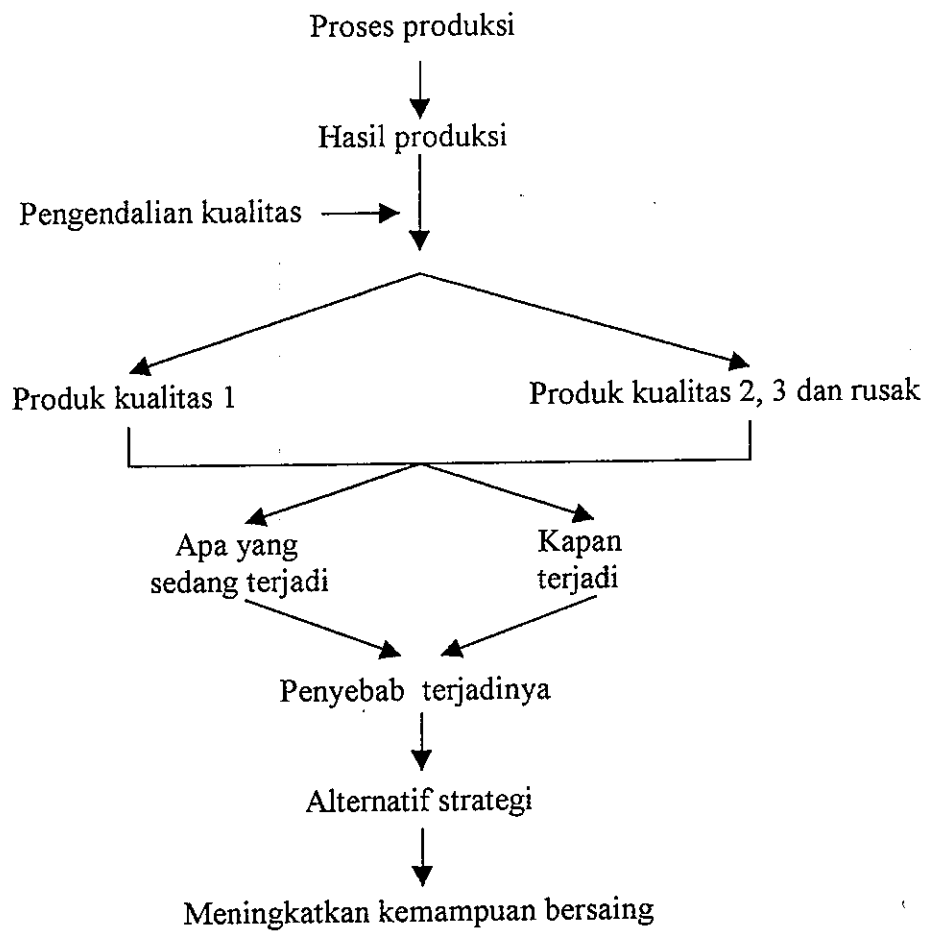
Proses produksi

Hasil produksi

Pengendalian kualitas

Produk kualitas 1

Produk kualitas 2, 3 dan rusak

Apa yang sedang terjadi

Kapan terjadi

Penyebab terjadinya

Alternatif strategi

Meningkatkan kemampuan bersaing